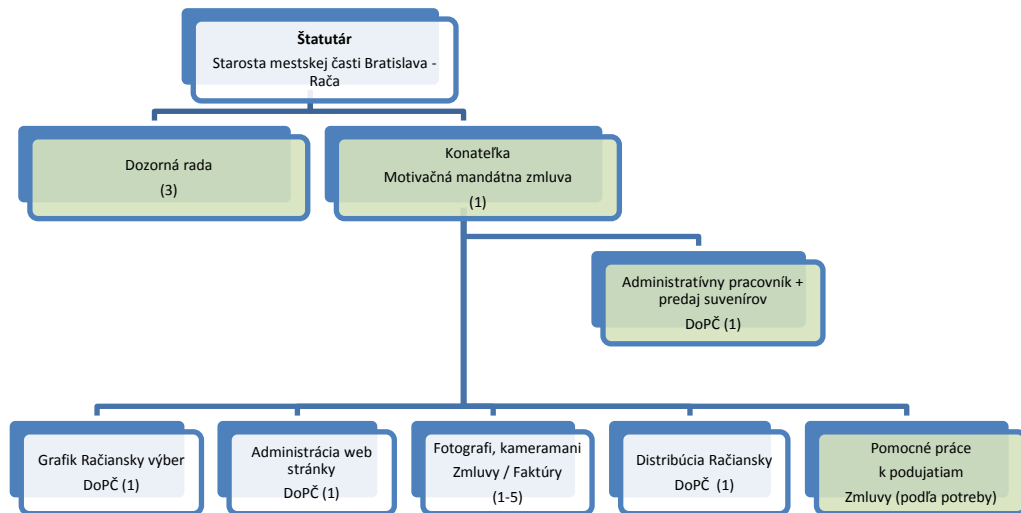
Štatutár
Starosta mestskej časti Bratislava - Rača

Dozorná rada
(3)

Konateľka
Motivačná mandátna zmluva
(1)

Administratívny pracovník + predaj suvenírov
DoPČ (1)

Grafik Račiansky výber
DoPČ (1)

Administrácia web stránky
DoPČ (1)

Fotografi, kameramani
Zmluvy / Faktúry
(1-5)

Distribúcia Račiansky
DoPČ (1)

Pomocné práce
k podujatiam
Zmluvy (podľa potreby)